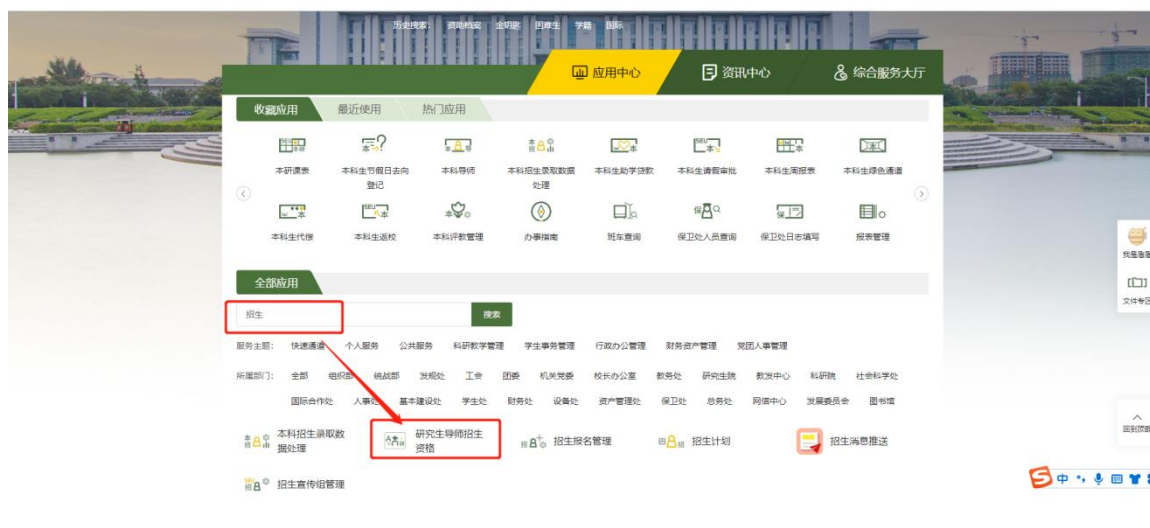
历史搜索： 资助档案 全研资 团建生 学籍 国际

应用中心 资讯中心 综合服务大厅

收藏应用 最近使用 热门应用

本研课表 本科生节假日去向登记 本科导师 本科招生录取数据处理 本科生助学贷款 本科生请假审批 本科生周报表 本科生绿色通道

本科生代缴 本科生返校 本科评教管理 办事指南 班车查询 保卫处人员查询 保卫处日志填写 报表管理

全部应用

招生 搜索

服务主题: 快速通道 个人服务 公共服务 科研教学管理 学生事务管理 行政办公管理 财务资产管理 党团人事管理

所属部门: 全部 组织部 统战部 发规处 工会 团委 机关党委 校长办公室 教务处 研究生院 教发中心 科研院 社会科学处

国际合作处 人事处 基本建设处 学生处 财务处 设备处 资产管理处 保卫处 总务处 网信中心 发展委员会 图书馆

本科招生录取数据处理 研究生导师招生资格 招生报名管理 招生计划 招生消息推送

招生宣传组管理

我是备课

文件夹

回到顶部

中